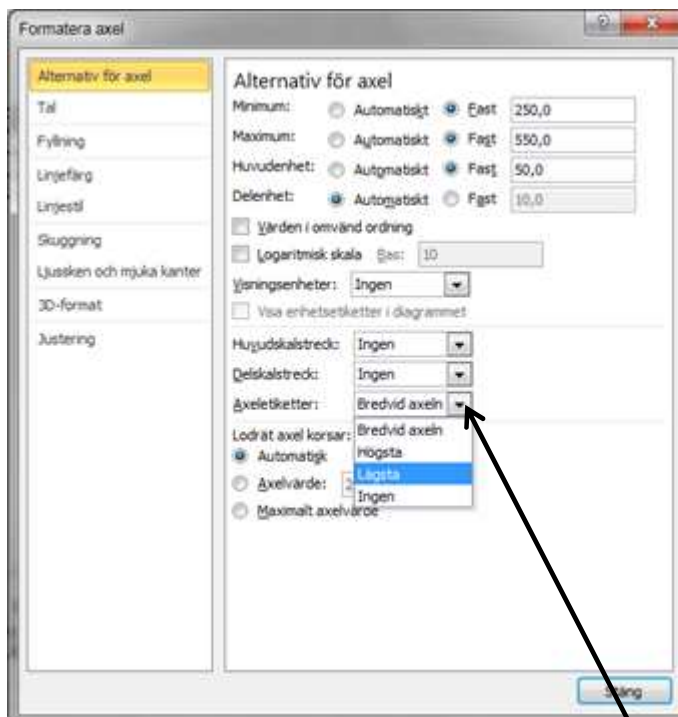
Formatera axel

Alternativ för axel
Tal
Fyllning
Linjefärg
Linjestil
Skuggning
Ljussken och mjuka kanter
3D-format
Justering

Alternativ för axel

Minimum: Automatiskt Fast 250,0
Maximum: Automatiskt Fast 550,0
Huvudenhet: Automatiskt Fast 50,0
Delenhet: Automatiskt Fast 10,0

Värden i omvänd ordning
Logaritmisk skala Bas: 10
Visningsenheter: Ingen
Visa enhetsetiketter i diagrammet

Huvudskalstreck: Ingen
Delskalstreck: Ingen
Axeletiketter: Bredvid axeln

Lodrät axel korsar:
Automatisk
Axelvärde:
Maximalt axelvärde

Bredvid axeln
Högsta
Lägsta
Ingen

Stäng